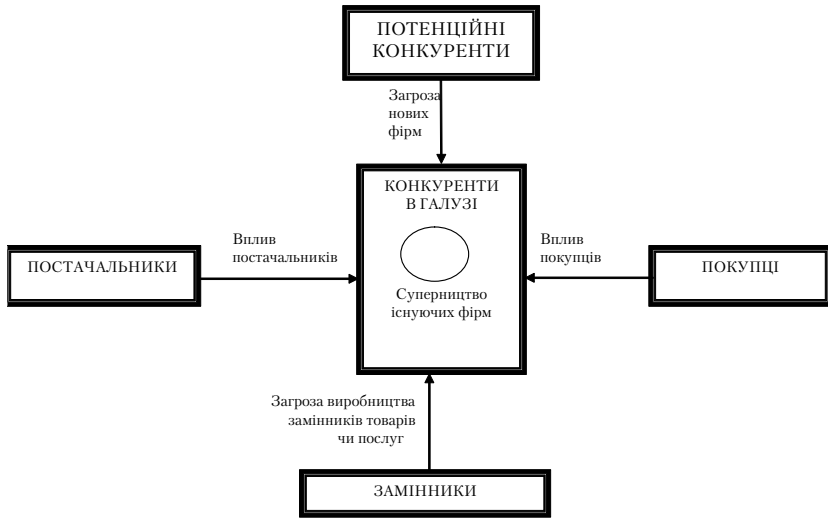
ПОТЕНЦІЙНІ КОНКУРЕНТИ

Загроза нових фірм

КОНКУРЕНТИ В ГАЛУЗІ

Вплив постачальників

ПОСТАЧАЛЬНИКИ

Суперництво існуючих фірм

Вплив покупців

ПОКУПЦІ

Загроза виробництва замінників товарів чи послуг

ЗАМІННИКИ